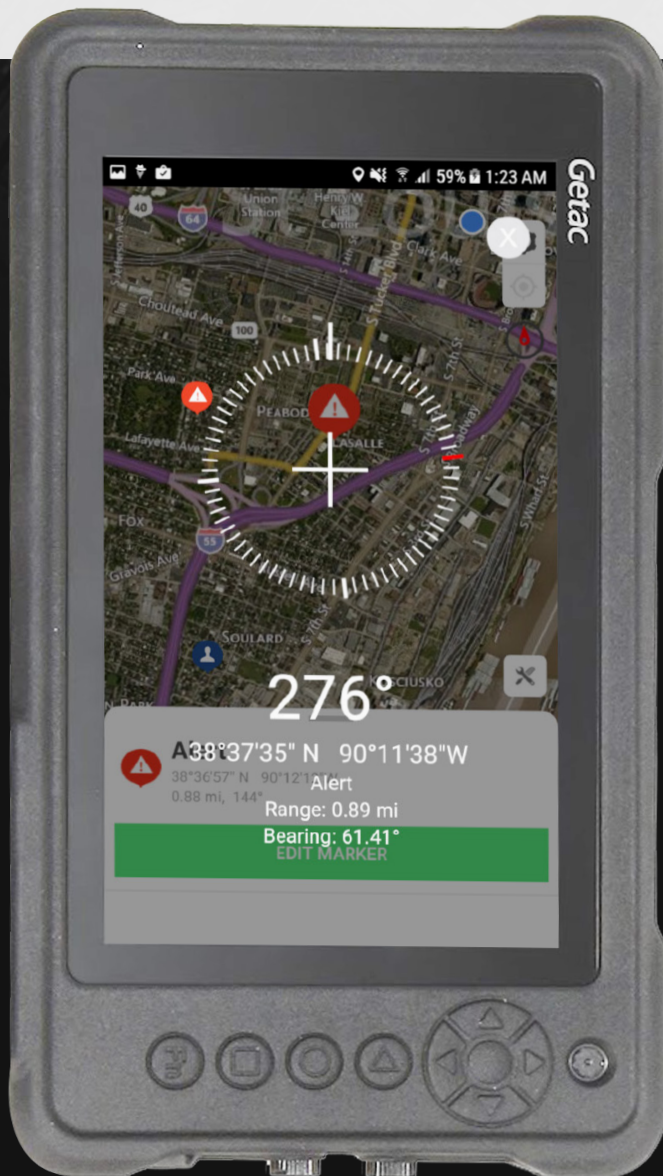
59% 1:23 AM

Getac

40
64
Union Station
Henry W Kiel Center
Clark Ave
Choutead Ave
100
Park Ave
PEABODY
LASALLE
Lafayette Ave
FOX
55
Gravois Ave
SOULARD
KOSCIUSKO

276°

Al 38°37'35" N 90°11'38"W
38°36'57" N 90°12'1
0.88 mi, 144°
Alert
Range: 0.89 mi
Bearing: 61.41°
EDIT MARKER

Fn